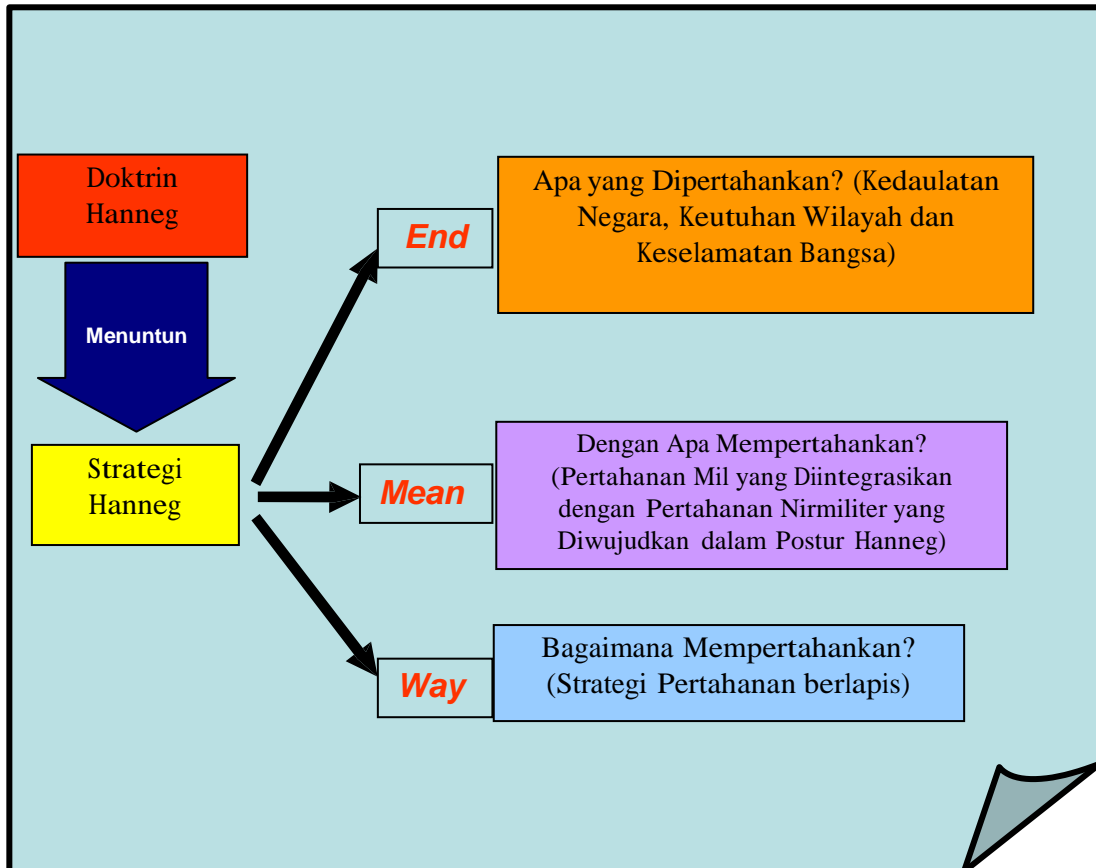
Doktrin Hanneg

Menuntun

Strategi Hanneg

End

Apa yang Dipertahankan? (Kedaulatan Negara, Keutuhan Wilayah dan Keselamatan Bangsa)

Mean

Dengan Apa Mempertahankan? (Pertahanan Mil yang Diintegrasikan dengan Pertahanan Nirmiliter yang Diwujudkan dalam Postur Hanneg)

Way

Bagaimana Mempertahankan? (Strategi Pertahanan berlapis)